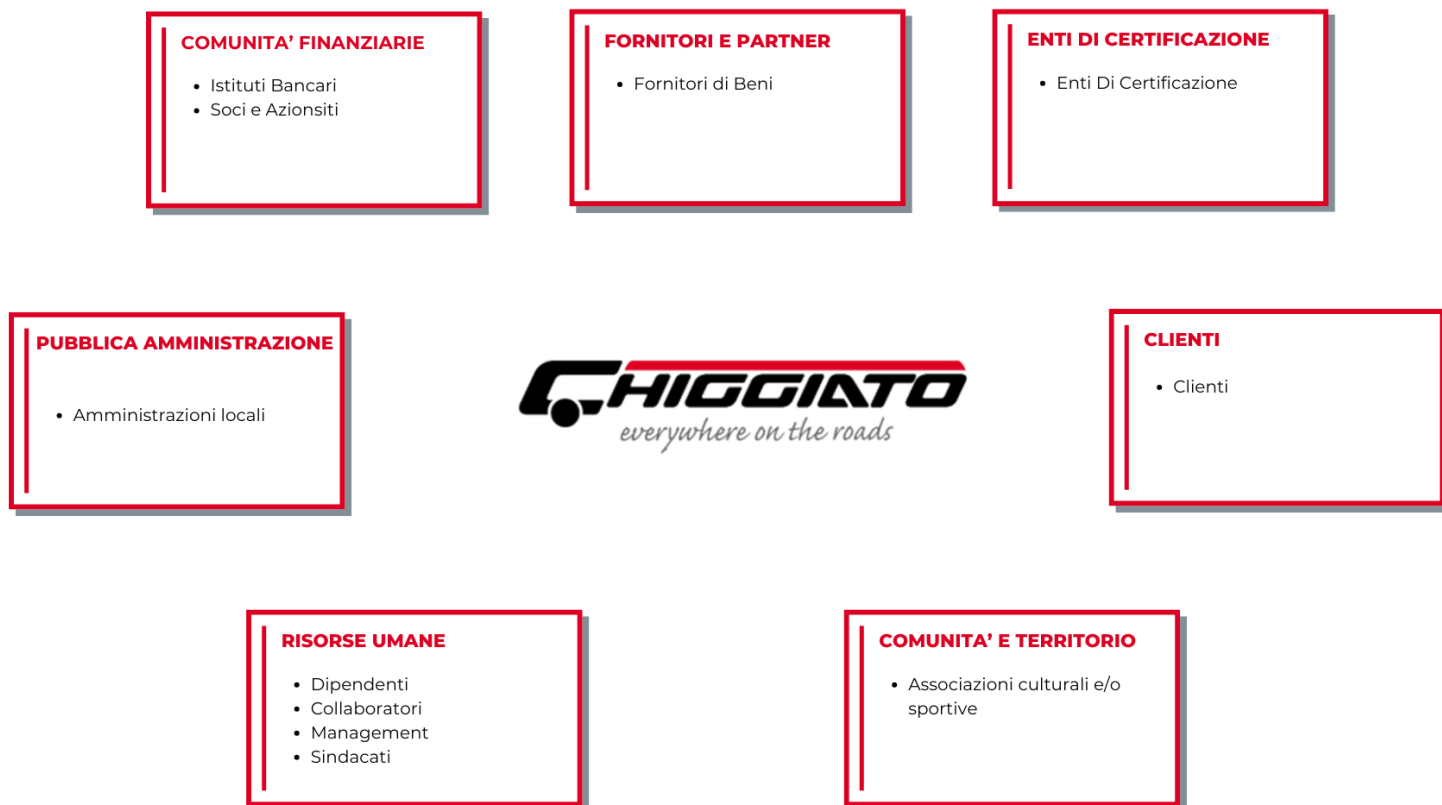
COMUNITA' FINANZIARIE

- Istituti Bancari
- Soci e Azionsiti

FORNITORI E PARTNER

- Fornitori di Beni

ENTI DI CERTIFICAZIONE

- Enti Di Certificazione

PUBBLICA AMMINISTRAZIONE

- Amministrazioni locali

CHIGGIATO
everywhere on the roads

CLIENTI

- Clienti

RISORSE UMANE

- Dipendenti
- Collaboratori
- Management
- Sindacati

COMUNITA' E TERRITORIO

- Associazioni culturali e/o sportive